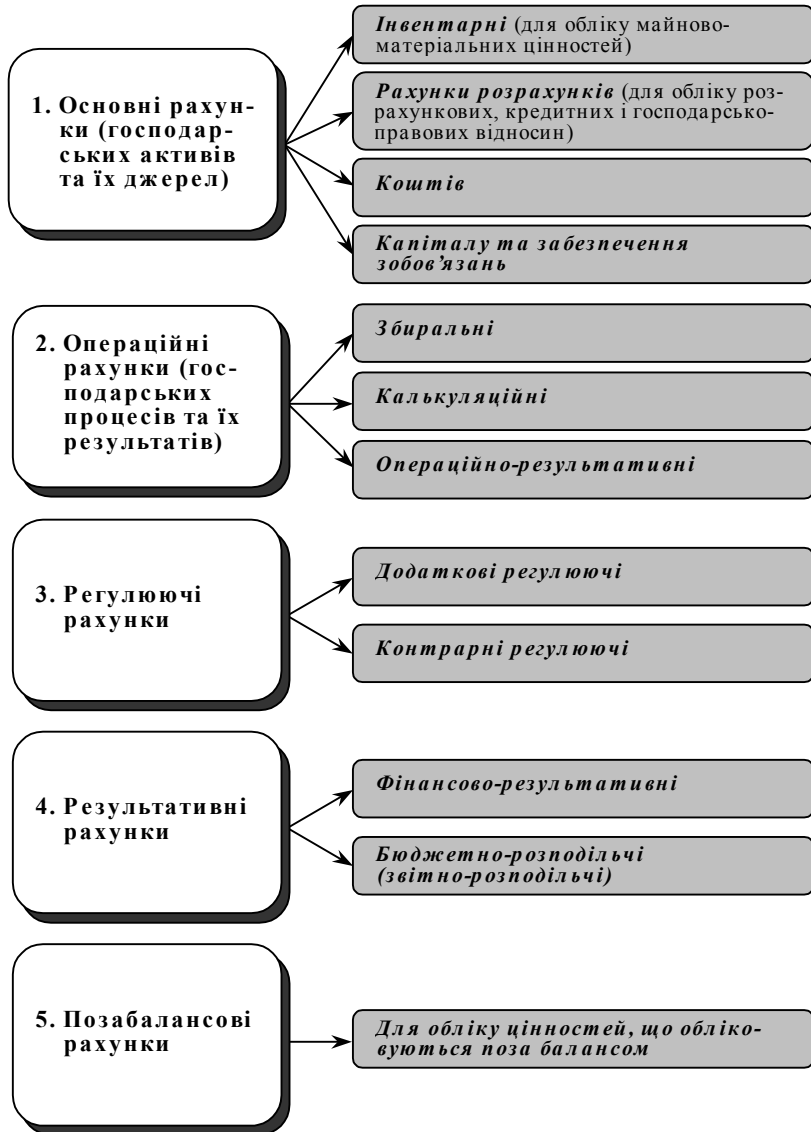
1. Основні рахунки (господарських активів та їх джерел)

Інвентарні (для обліку майново-матеріальних цінностей)

Рахунки розрахунків (для обліку розрахункових, кредитних і господарсько-правових відносин)

Коштів

Капіталу та забезпечення зобов'язань

2. Операційні рахунки (господарських процесів та їх результатів)

Збиральні

Калькуляційні

Операційно-результативні

3. Регулюючі рахунки

Додаткові регулюючі

Контрарні регулюючі

4. Результативні рахунки

Фінансово-результативні

Бюджетно-розподільчі (звітно-розподільчі)

5. Позабалансові рахунки

Для обліку цінностей, що обліковуються поза балансом